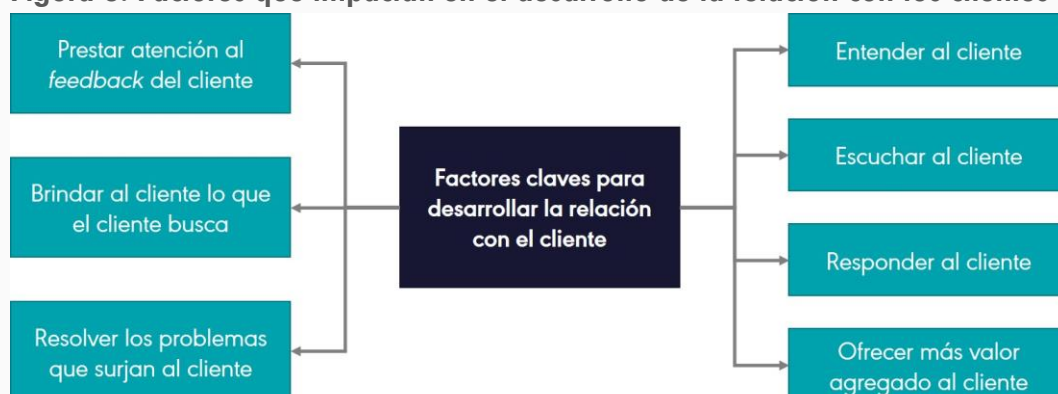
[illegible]

Prestar atención al *feedback* del cliente

Brindar al cliente lo que el cliente busca

Resolver los problemas que surjan al cliente

Factores claves para desarrollar la relación con el cliente

Entender al cliente

Escuchar al cliente

Responder al cliente

Ofrecer más valor agregado al cliente